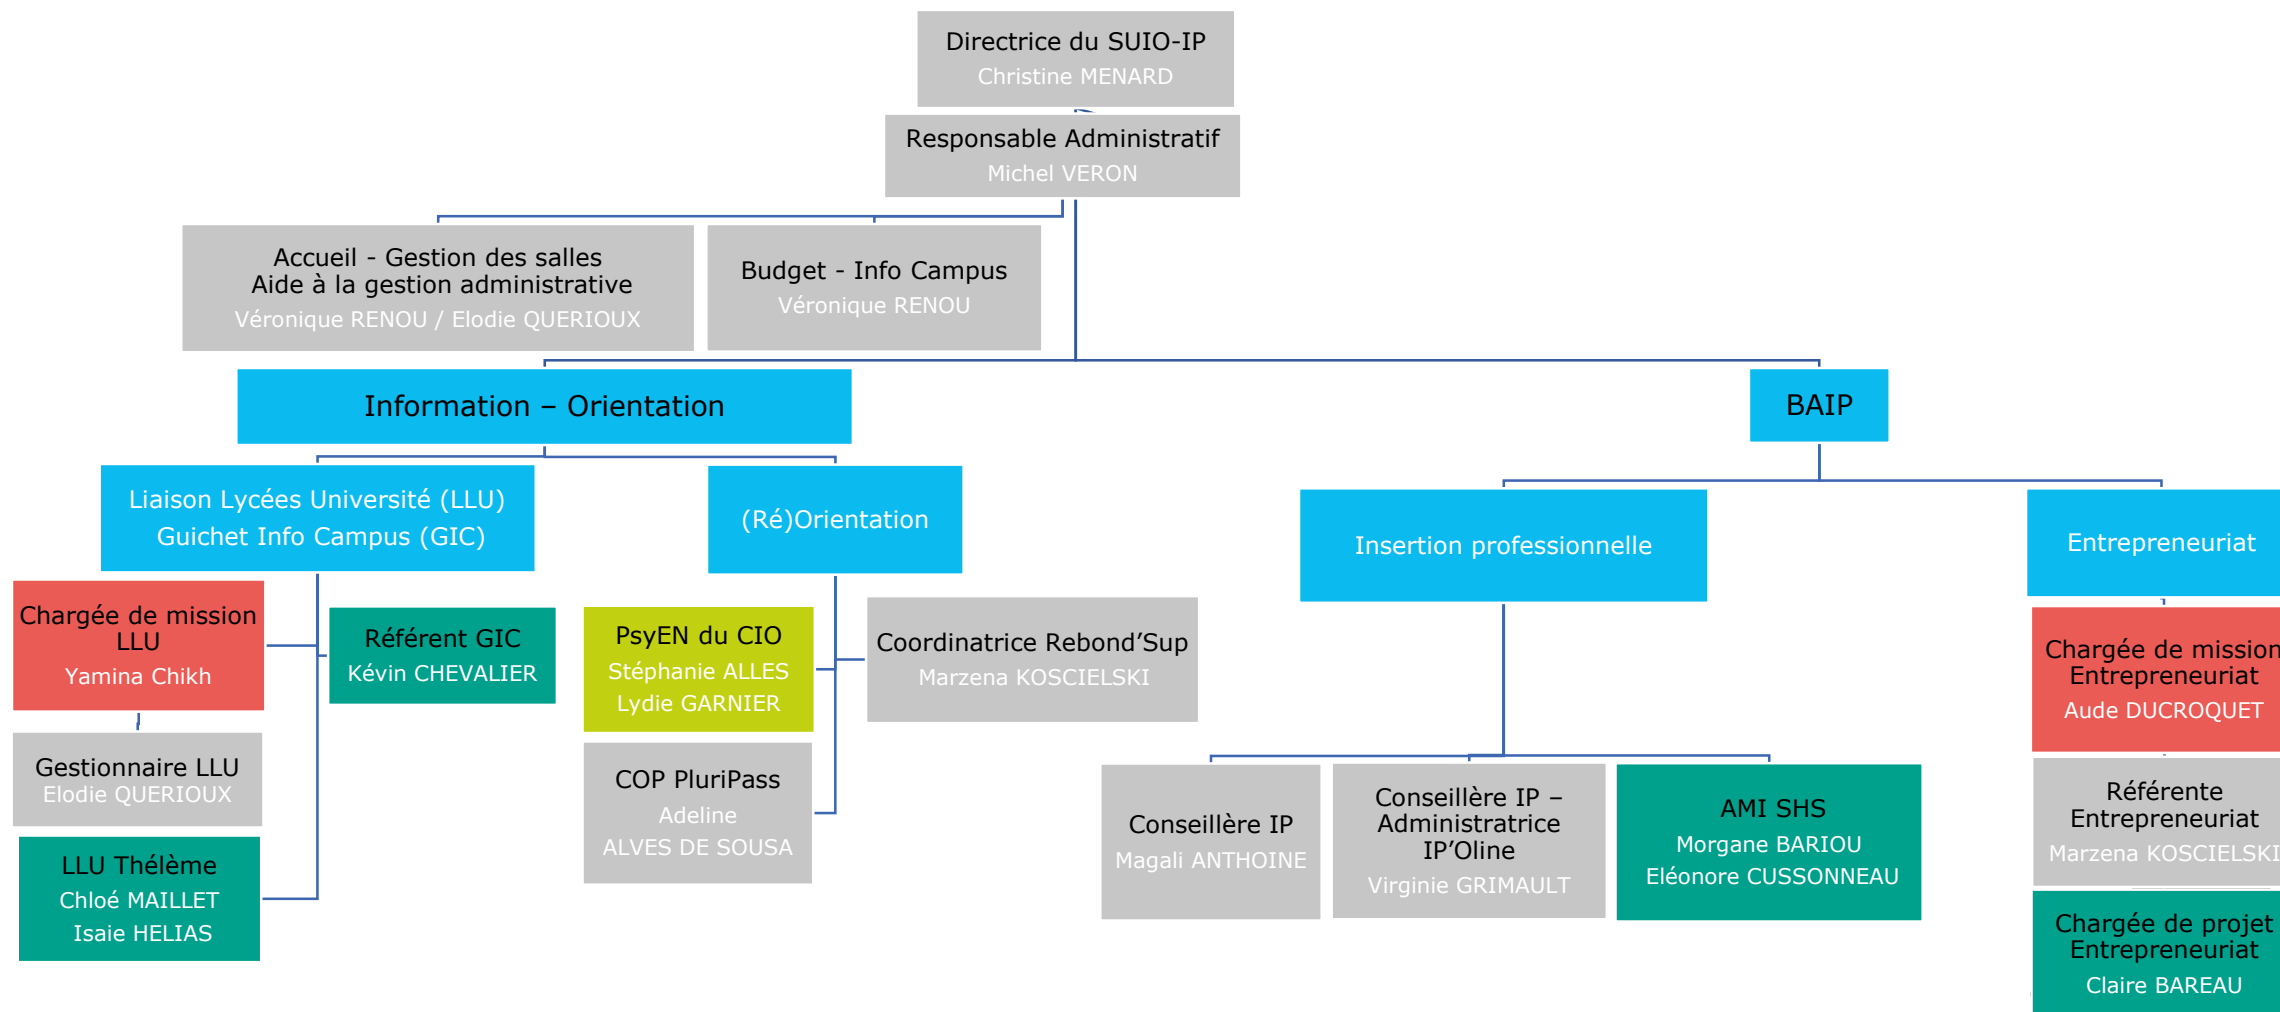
Directrice du SUIO-IP
Christine MENARD

Responsable Administratif
Michel VERON

Accueil - Gestion des salles
Aide à la gestion administrative
Véronique RENOU / Elodie QUERIOUX

Budget - Info Campus
Véronique RENOU

Information – Orientation

BAIP

Liaison Lycées Université (LLU)
Guichet Info Campus (GIC)

(Ré)Orientation

Insertion professionnelle

Entrepreneuriat

Chargée de mission LLU
Yamina Chikh

Référent GIC
Kévin CHEVALIER

PsyEN du CIO
Stéphanie ALLES
Lydie GARNIER

Coordinatrice Rebond'Sup
Marzena KOSCIELSKI

Chargée de mission Entrepreneuriat
Aude DUCROQUET

Gestionnaire LLU
Elodie QUERIOUX

COP PluriPass
Adeline
ALVES DE SOUSA

Conseillère IP
Magali ANTHOINE

Conseillère IP – Administratrice IP'Oline
Virginie GRIMAULT

AMI SHS
Morgane BARIOU
Eléonore CUSSONNEAU

Référente Entrepreneuriat
Marzena KOSCIELSKI

LLU Thélème
Chloé MAILLET
Isaie HELIAS

Chargée de projet Entrepreneuriat
Claire BAREAU